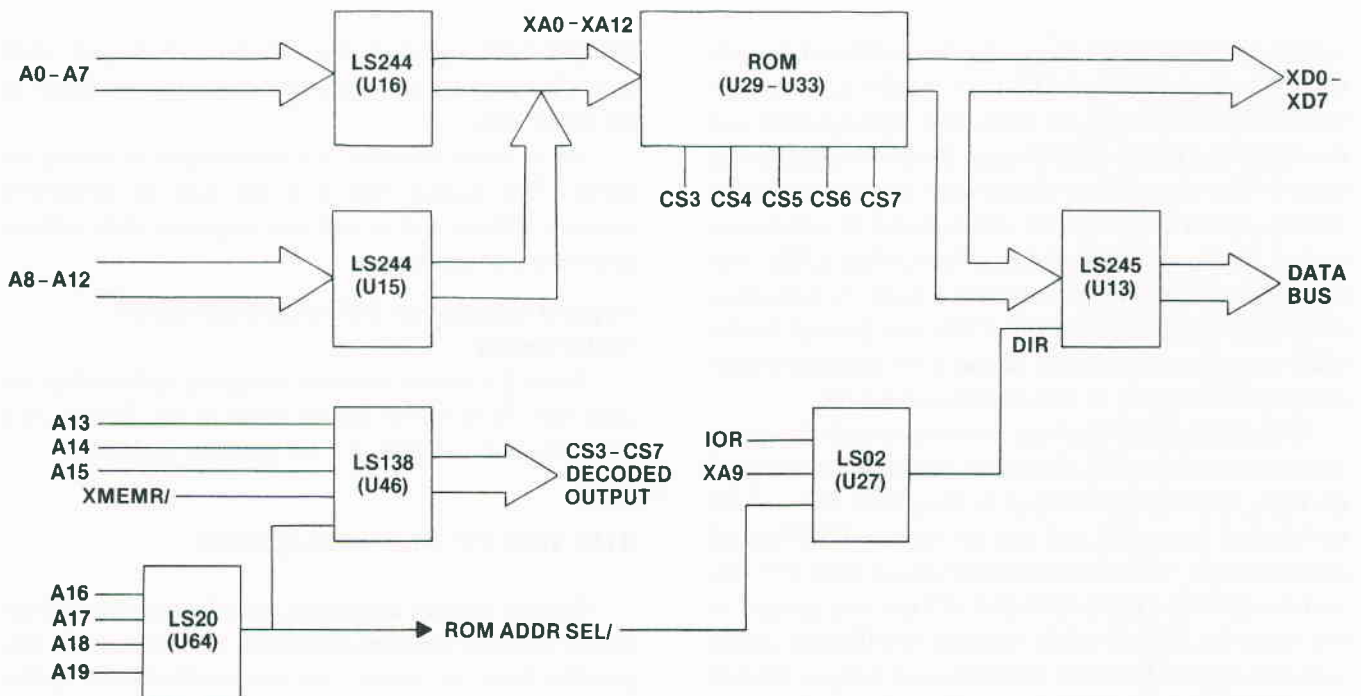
A0 - A7

LS244
(U16)

XA0 - XA12

ROM
(U29 - U33)

XD0 -
XD7

CS3 CS4 CS5 CS6 CS7

A8 - A12

LS244
(U15)

LS245
(U13)

DATA
BUS

DIR

A13
A14
A15
XMEMR/

LS138
(U46)

CS3 - CS7
DECODED
OUTPUT

IOR
XA9

LS02
(U27)

A16
A17
A18
A19

LS20
(U64)

ROM ADDR SEL/